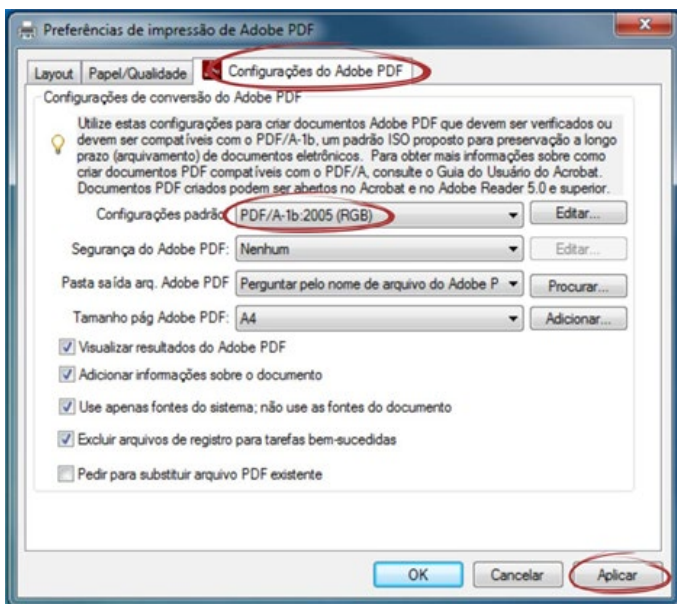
Preferências de impressão de Adobe PDF

Layout | Papel/Qualidade | Configurações do Adobe PDF

Configurações de conversão do Adobe PDF

Utilize estas configurações para criar documentos Adobe PDF que devem ser verificados ou devem ser compatíveis com o PDF/A-1b, um padrão ISO proposto para preservação a longo prazo (arquivamento) de documentos eletrônicos. Para obter mais informações sobre como criar documentos PDF compatíveis com o PDF/A, consulte o Guia do Usuário do Acrobat. Documentos PDF criados podem ser abertos no Acrobat e no Adobe Reader 5.0 e superior.

Configurações padrão: PDF/A-1b:2005 (RGB) | Editar...

Segurança do Adobe PDF: Nenhum | Editar...

Pasta saída arq. Adobe PDF: Perguntar pelo nome de arquivo do Adobe P | Procurar...

Tamanho pág Adobe PDF: A4 | Adicionar...

Visualizar resultados do Adobe PDF

Adicionar informações sobre o documento

Use apenas fontes do sistema; não use as fontes do documento

Excluir arquivos de registro para tarefas bem-sucedidas

Pedir para substituir arquivo PDF existente

OK | Cancelar | Aplicar